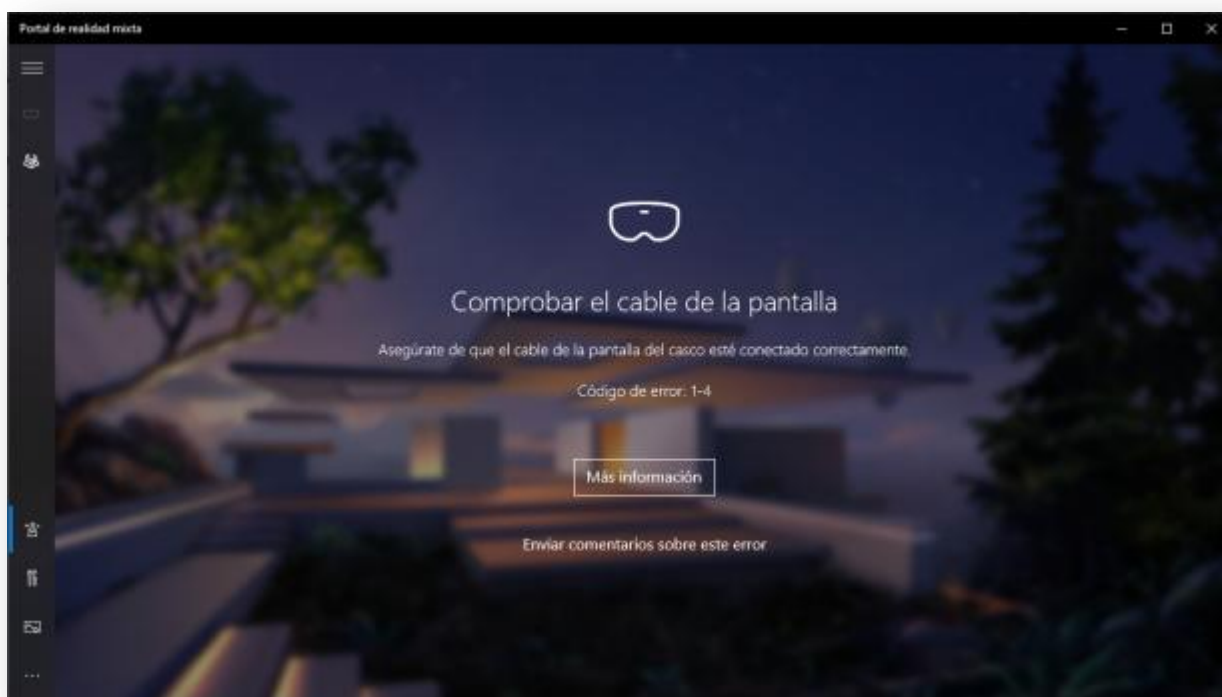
Portal de realidad mixta

Comprobar el cable de la pantalla

Asegúrate de que el cable de la pantalla del casco esté conectado correctamente.

Código de error: 1-4

Más información

Enviar comentarios sobre este error